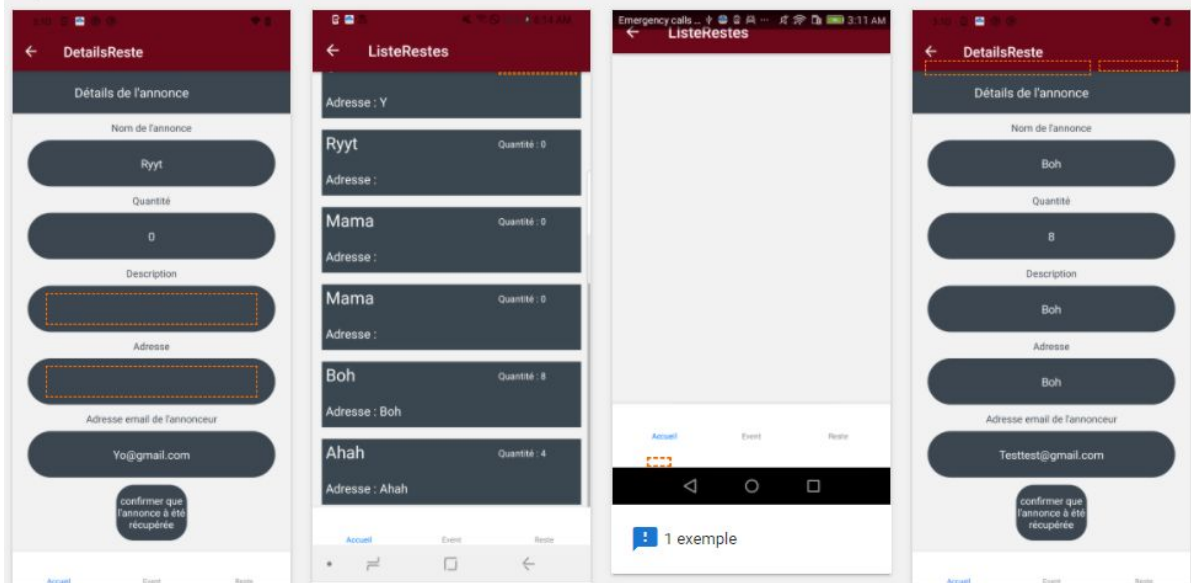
DetailsReste

Détails de l'annonce

Nom de l'annonce

Ryyt

Quantité

0

Description

Adresse

Adresse email de l'annonceur

Yo@gmail.com

confirmer que l'annonce à été récupérée

Accueil Event Reste

ListeRestes

Adresse : Y

Ryyt Quantité : 0

Adresse :

Mama Quantité : 0

Adresse :

Mama Quantité : 0

Adresse :

Boh Quantité : 8

Adresse : Boh

Ahah Quantité : 4

Adresse : Ahah

Accueil Event Reste

Emergency calls ... 3:11 AM

ListeRestes

Accueil Event Reste

1 exemple

DetailsReste

Détails de l'annonce

Nom de l'annonce

Boh

Quantité

8

Description

Boh

Adresse

Boh

Adresse email de l'annonceur

Testtest@gmail.com

confirmer que l'annonce à été récupérée

Accueil Event Reste